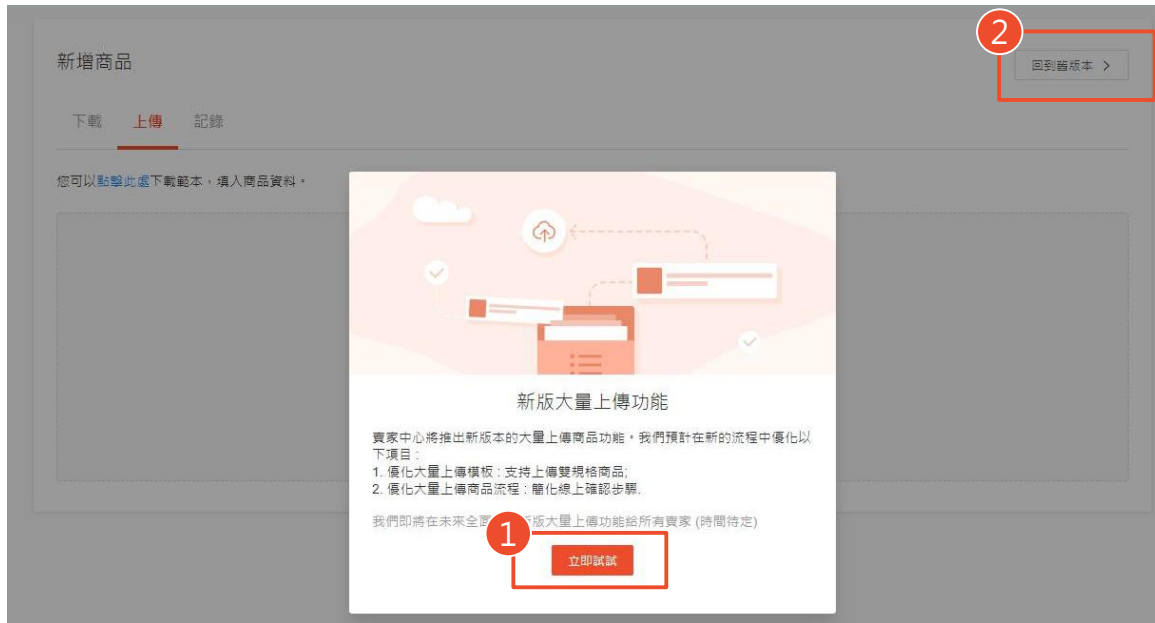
新增商品

2

回到舊版本 >

下載 上傳 記錄

您可以點擊此處下載範本，填入商品資料。

新版大量上傳功能

賣家中心將推出新版本的大量上傳商品功能，我們預計在新的流程中優化以下項目：
1. 優化大量上傳模板：支持上傳雙規格商品;
2. 優化大量上傳商品流程：簡化線上確認步驟.

我們即將在未來全面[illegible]版大量上傳功能給所有賣家 (時間待定)

1

立即試試